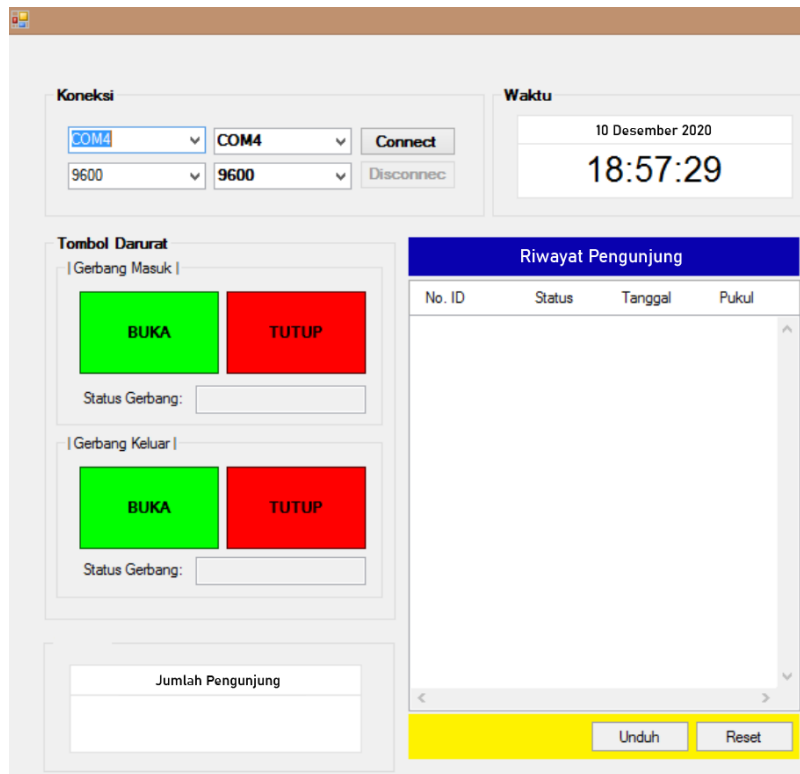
Koneksi

COM4
COM4
Connect
9600
9600
Disconnec

Waktu

10 Desember 2020
18:57:29

Tombol Darurat

| Gerbang Masuk |

BUKA
TUTUP

Status Gerbang:

| Gerbang Keluar |

BUKA
TUTUP

Status Gerbang:

Riwayat Pengunjung

| No. ID | Status | Tanggal | Pukul |
|---|---|---|---|

Jumlah Pengunjung

Unduh
Reset